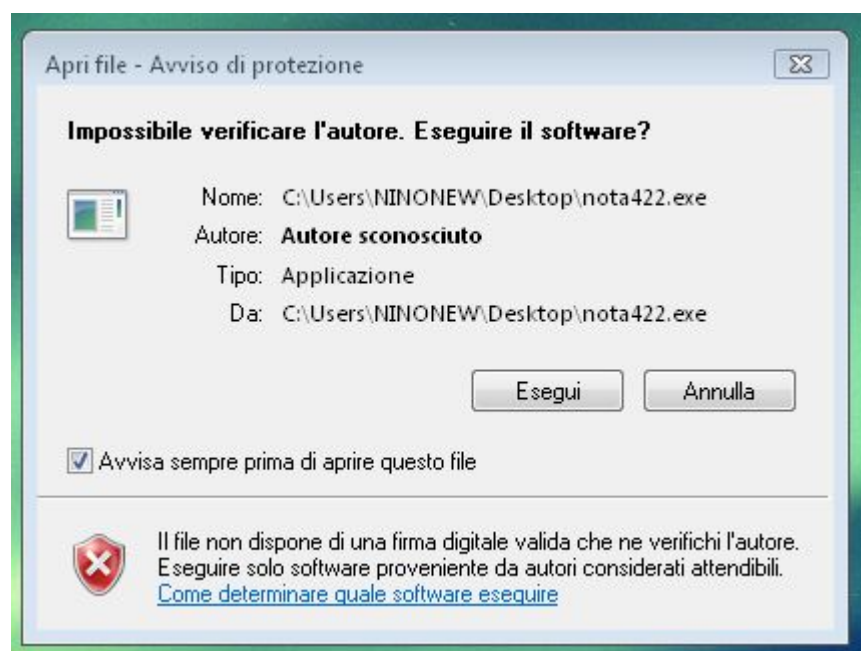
Apri file - Avviso di protezione

Impossibile verificare l'autore. Eseguire il software?

Nome: C:\Users\NINONEW\Desktop\nota422.exe
Autore: Autore sconosciuto
Tipo: Applicazione
Da: C:\Users\NINONEW\Desktop\nota422.exe

Esegui
Annulla

Avvisa sempre prima di aprire questo file

Il file non dispone di una firma digitale valida che ne verifichi l'autore. Eseguire solo software proveniente da autori considerati attendibili.
Come determinare quale software eseguire